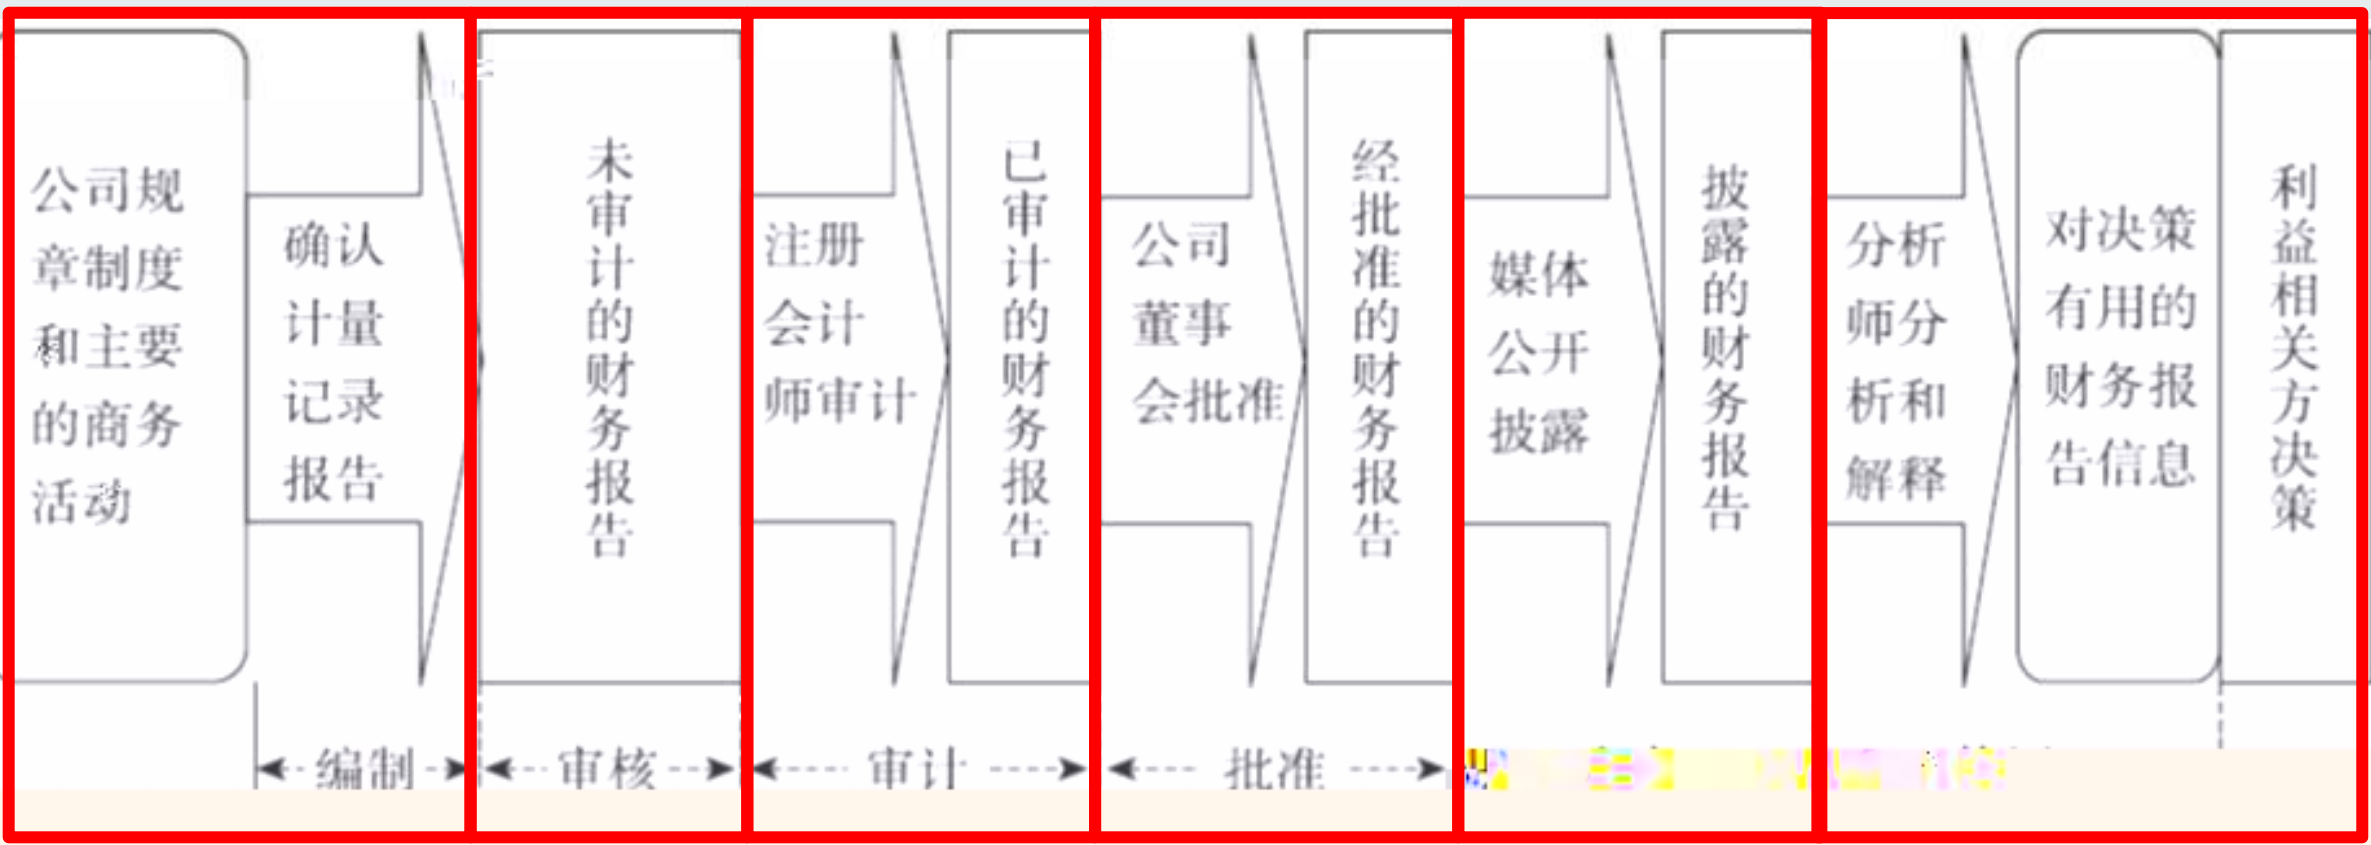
公司规章制度和主要的商务活动

确认计量记录报告

未审计的财务报告

注册会计师审计

已审计的财务报告

公司董事会批准

经批准的财务报告

媒体公开披露

披露的财务报告

分析师分析和解释

对决策有用的财务报告信息

利益相关方决策

编制

审核

审计

批准

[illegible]